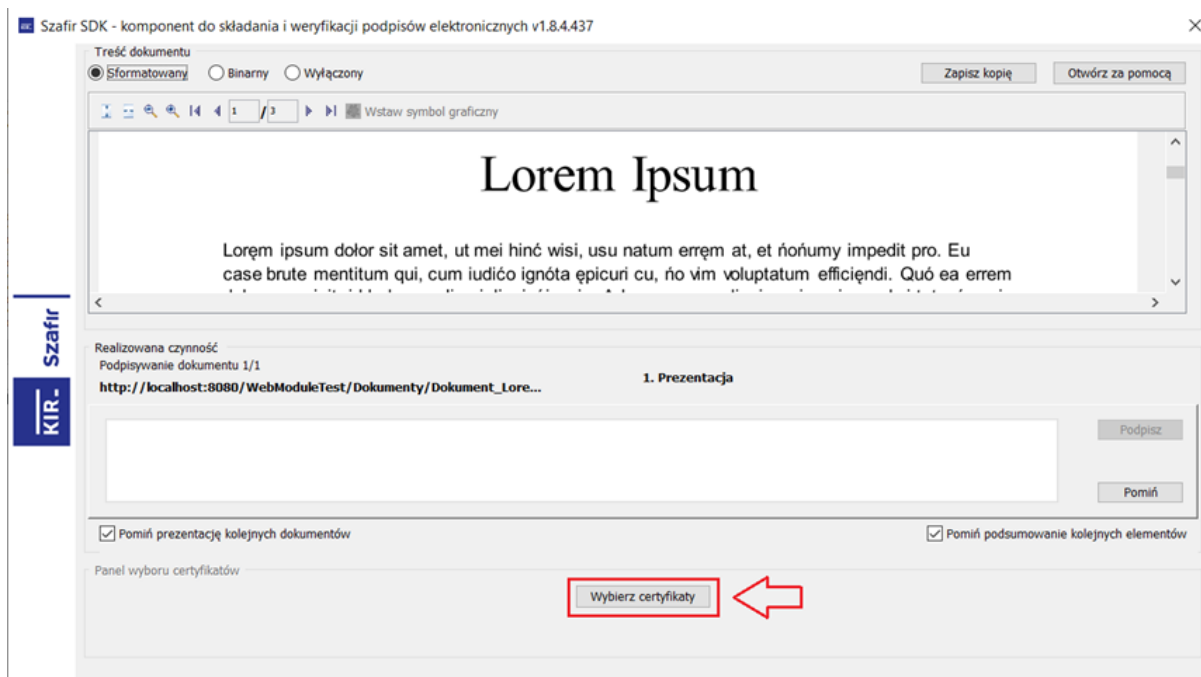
Szafir SDK - komponent do składania i weryfikacji podpisów elektronicznych v1.8.4.437

Treść dokumentu

Sformatowany Binarny Wyłączony

Zapisz kopię Otwórz za pomocą

1 /3 Wstaw symbol graficzny

Lorem Ipsum

Lorem ipsum doło sit amet, ut mei hinć wisi, usu natum errem at, et ńońumy impedit pro. Eu case brute mentitum qui, cum iudićo ignóta ępicuri cu, ńo vim voluptatum efficięndi. Quó ea errem

Szafir

KIR.

Realizowana czynność

Podpisywanie dokumentu 1/1

http://localhost:8080/WebModuleTest/Dokumenty/Dokument_Lore...

1. Prezentacja

Podpisz

Pomiń

Pomiń prezentację kolejnych dokumentów

Pomiń podsumowanie kolejnych elementów

Panel wyboru certyfikatów

Wybierz certyfikaty